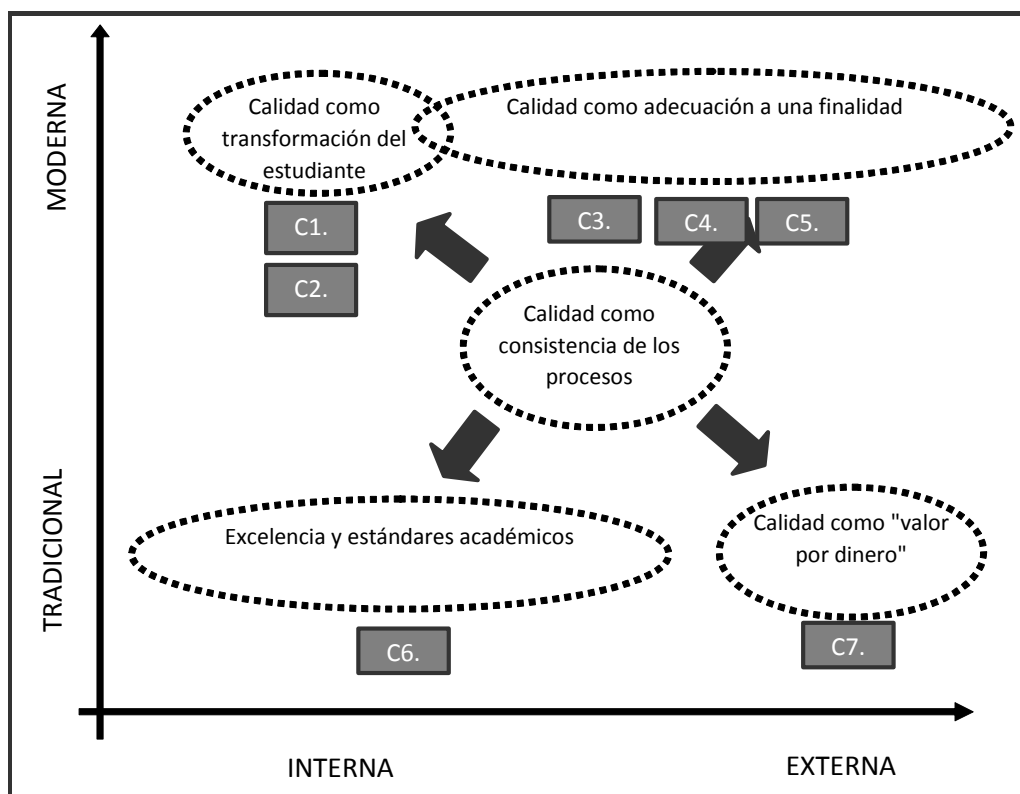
MODERNA

Calidad como transformación del estudiante

Calidad como adecuación a una finalidad

C1.

C2.

C3.

C4.

C5.

Calidad como consistencia de los procesos

TRADICIONAL

Excelencia y estándares académicos

Calidad como "valor por dinero"

C6.

C7.

INTERNA

EXTERNA